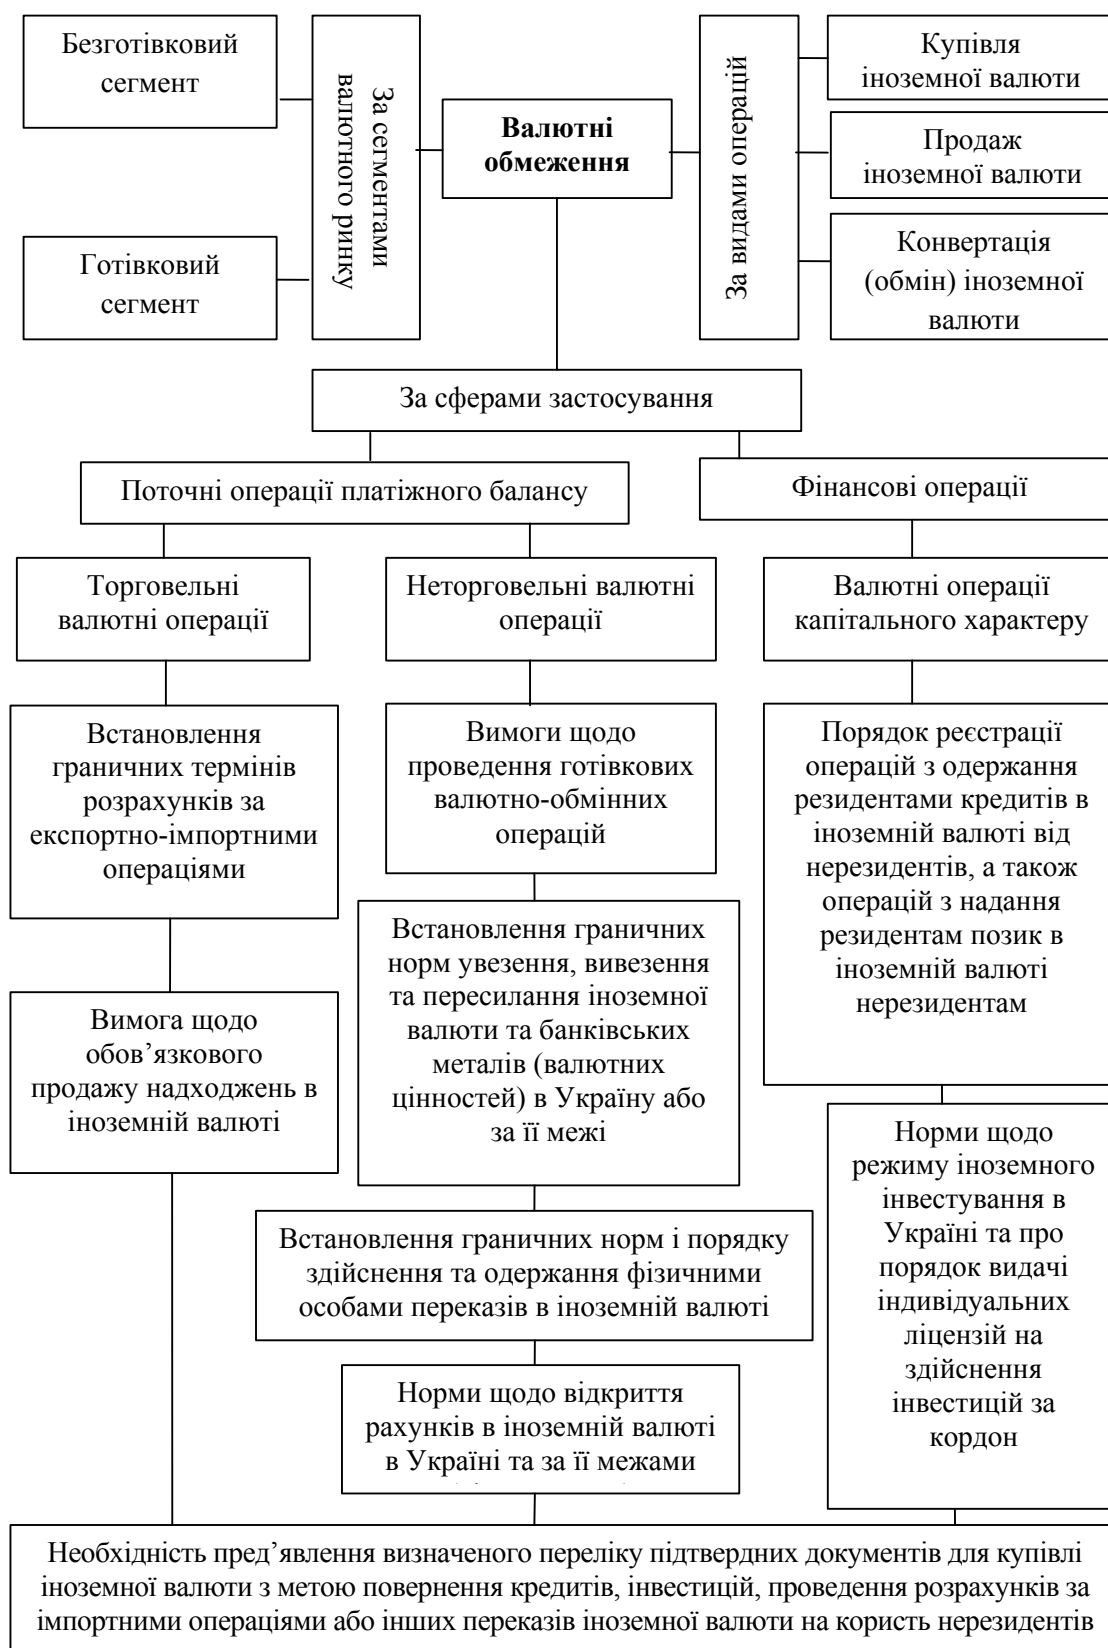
Безготівковий сегмент

Готівковий сегмент

За сегментами валютного ринку

Валютні обмеження

За видами операцій

Купівля іноземної валюти

Продаж іноземної валюти

Конвертація (обмін) іноземної валюти

За сферами застосування

Поточні операції платіжного балансу

Фінансові операції

Торговельні валютні операції

Неторговельні валютні операції

Валютні операції капітального характеру

Встановлення граничних термінів розрахунків за експортно-імпортними операціями

Вимоги щодо проведення готівкових валютно-обмінних операцій

Порядок реєстрації операцій з одержання резидентами кредитів в іноземній валюті від нерезидентів, а також операцій з надання резидентам позик в іноземній валюті нерезидентам

Вимога щодо обов'язкового продажу надходжень в іноземній валюті

Встановлення граничних норм увезення, вивезення та пересилання іноземної валюти та банківських металів (валютних цінностей) в Україну або за її межі

Норми щодо режиму іноземного інвестування в Україні та про порядок видачі індивідуальних ліцензій на здійснення інвестицій за кордон

Встановлення граничних норм і порядку здійснення та одержання фізичними особами переказів в іноземній валюті

Норми щодо відкриття рахунків в іноземній валюті в Україні та за її межами

Необхідність пред'явлення визначеного переліку підтвердних документів для купівлі іноземної валюти з метою повернення кредитів, інвестицій, проведення розрахунків за імпортними операціями або інших переказів іноземної валюти на користь нерезидентів